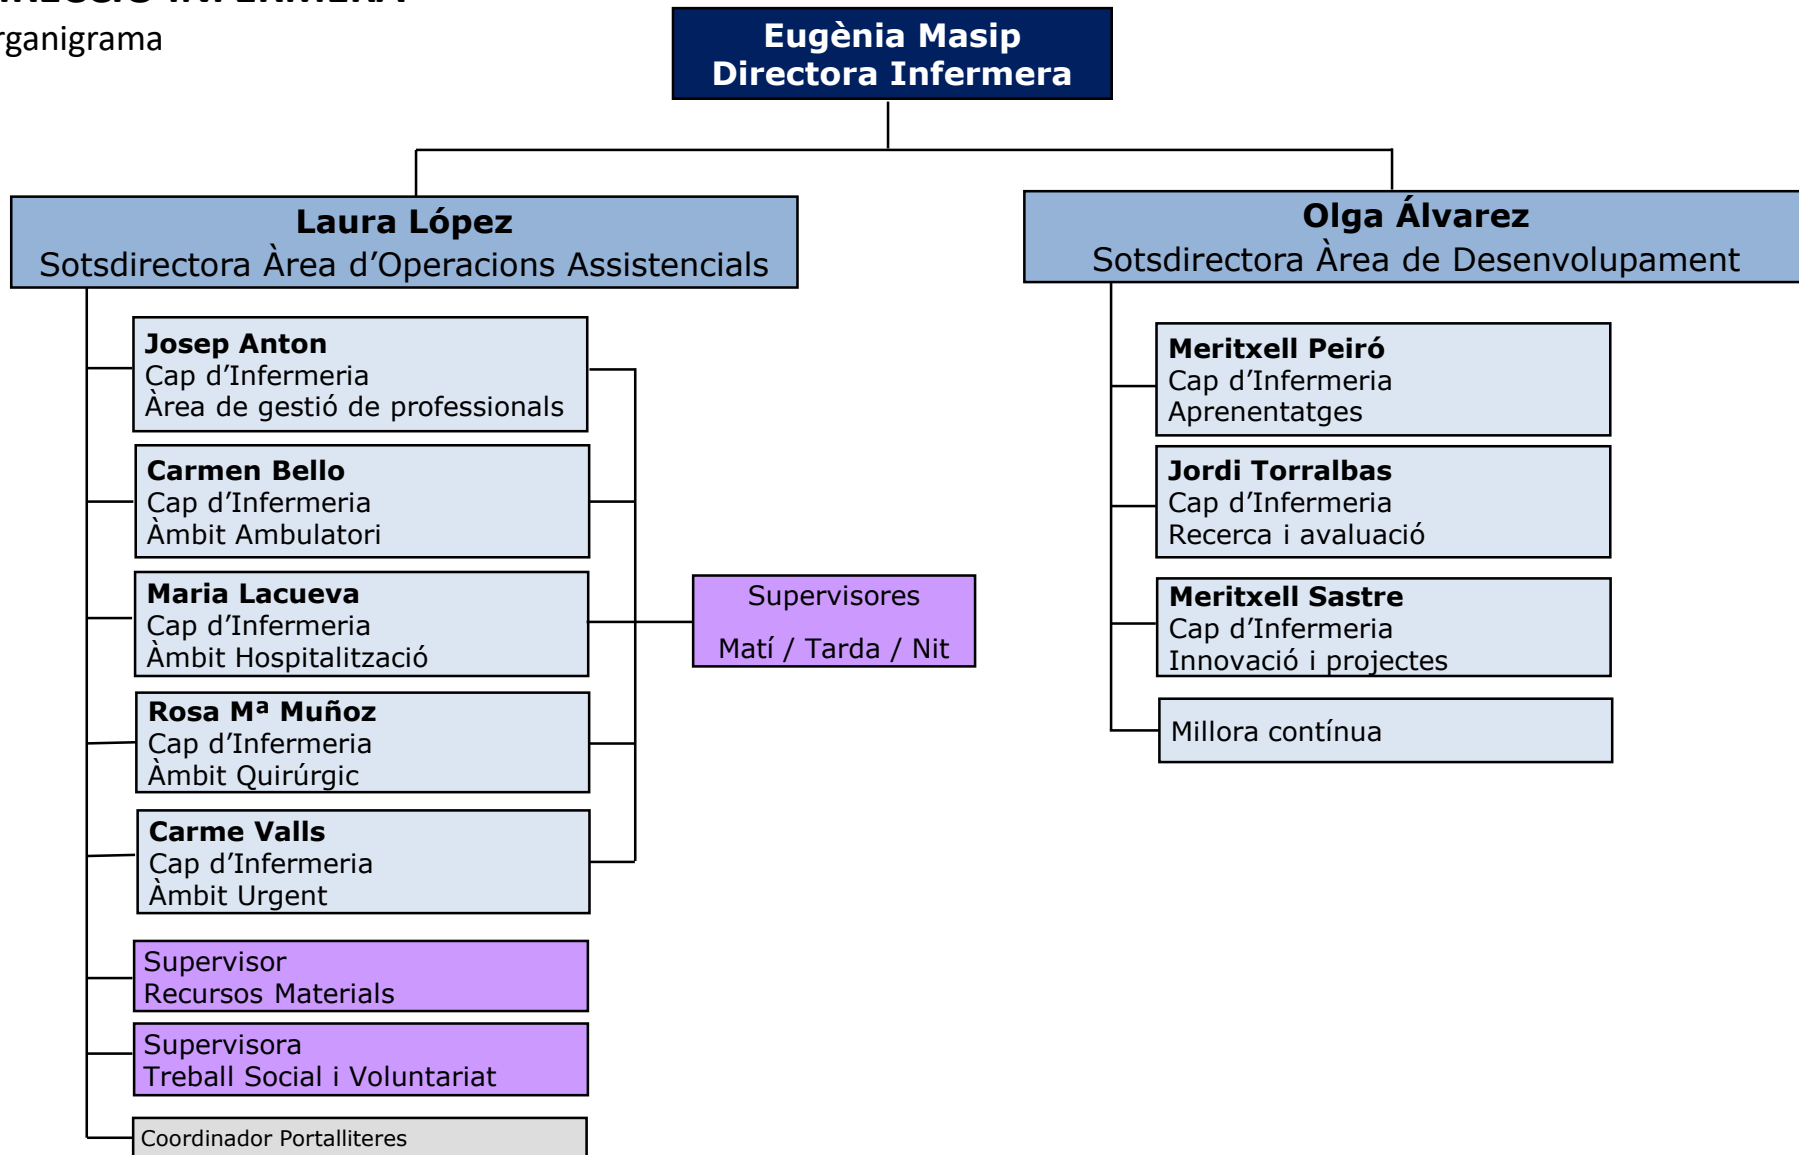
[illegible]
rganigrama

Eugènia Masip
Directora Infermera

Laura López
Sotsdirectora Àrea d'Operacions Assistencials

Josep Anton
Cap d'Infermeria
Àrea de gestió de professionals

Carmen Bello
Cap d'Infermeria
Àmbit Ambulatori

Maria Lacueva
Cap d'Infermeria
Àmbit Hospitalització

Rosa Mª Muñoz
Cap d'Infermeria
Àmbit Quirúrgic

Carme Valls
Cap d'Infermeria
Àmbit Urgent

Supervisor
Recursos Materials

Supervisora
Treball Social i Voluntariat

Coordinador Portalliteres

Supervisores
Matí / Tarda / Nit

Olga Álvarez
Sotsdirectora Àrea de Desenvolupament

Meritxell Peiró
Cap d'Infermeria
Aprenentatges

Jordi Torralbas
Cap d'Infermeria
Recerca i avaluació

Meritxell Sastre
Cap d'Infermeria
Innovació i projectes

Millora contínua